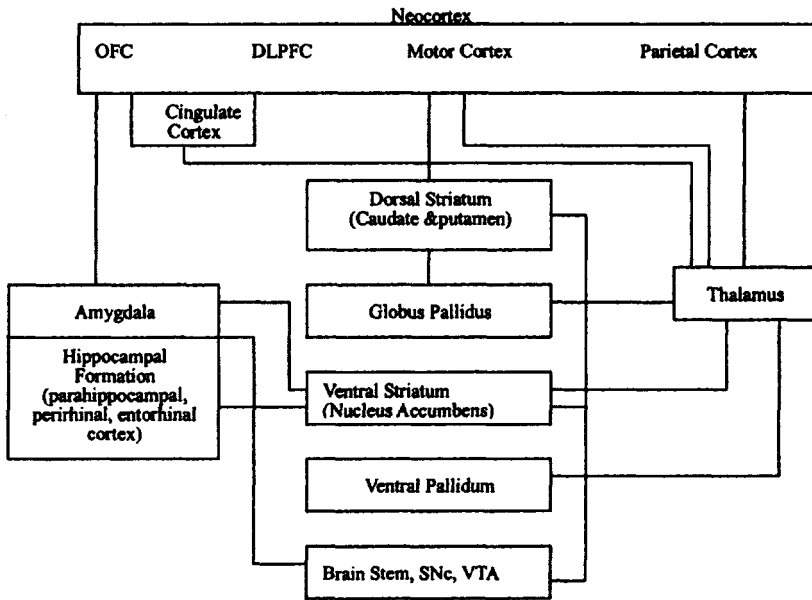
Neocortex

OFC

DLPFC

Motor Cortex

Parietal Cortex

Cingulate Cortex

Dorsal Striatum (Caudate &putamen)

Amygdala

Globus Pallidus

Thalamus

Hippocampal Formation (parahippocampal, perirhinal, entorhinal cortex)

Ventral Striatum (Nucleus Accumbens)

Ventral Pallidum

Brain Stem, SNc, VTA